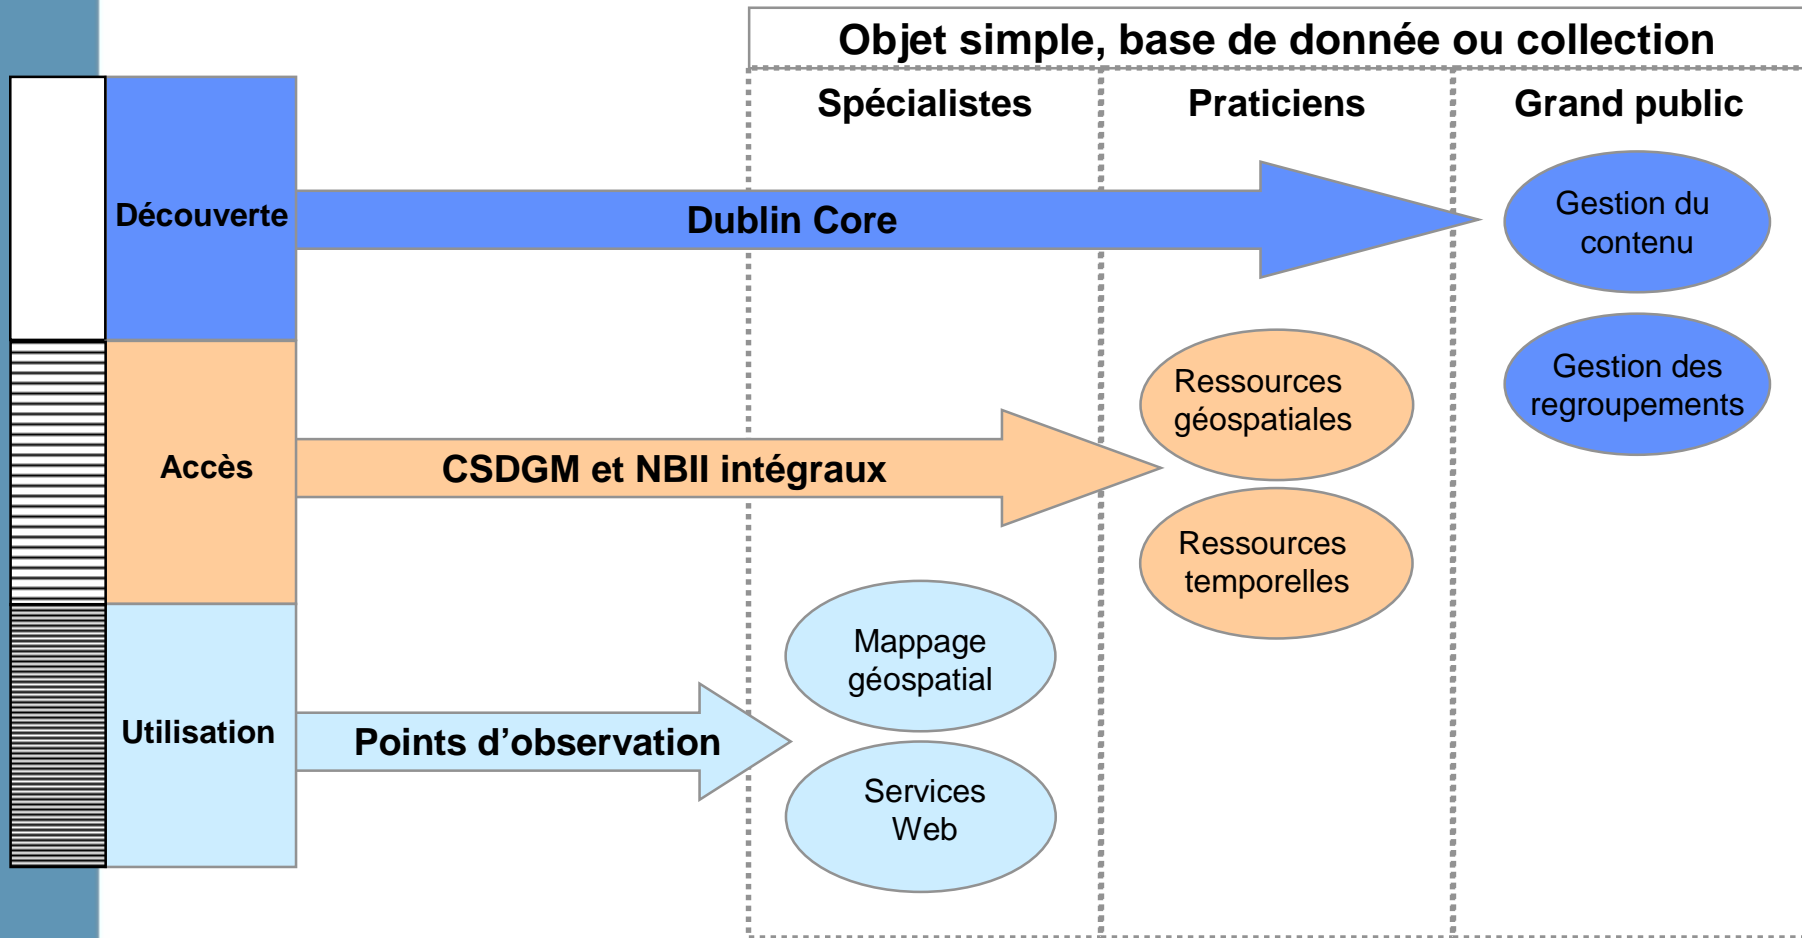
Objet simple, base de donnée ou collection

Spécialistes

Praticiens

Grand public

Découverte

Dublin Core

Gestion du contenu

Gestion des regroupements

Ressources géospatiales

Accès

CSDGM et NBII intégraux

Ressources temporelles

Mappage géospatial

Utilisation

Points d’observation

Services Web